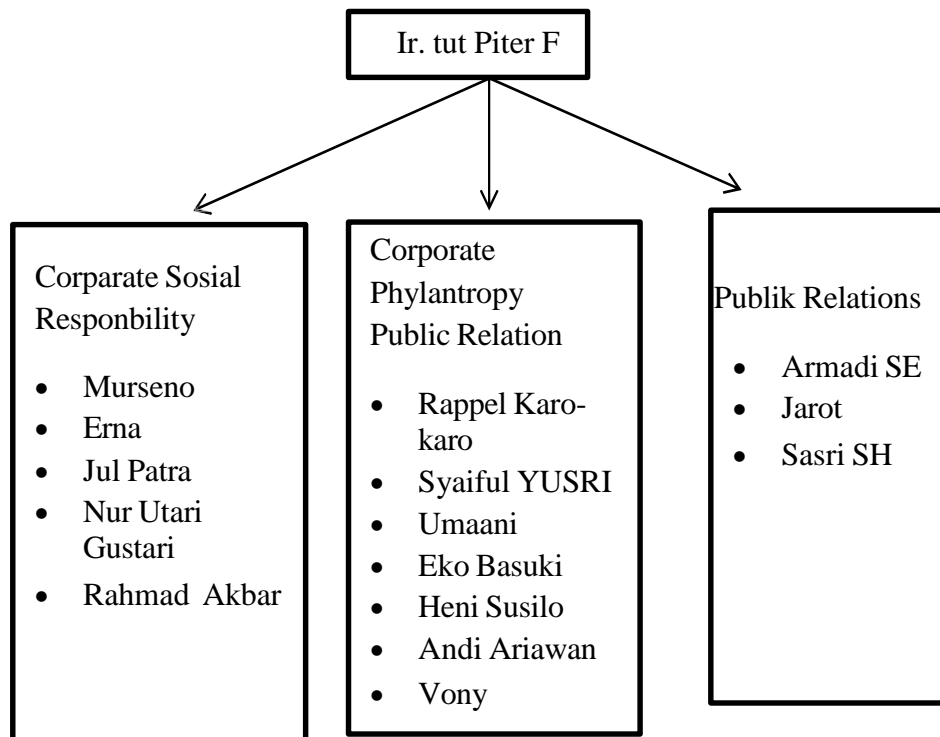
Ir. tut Piter F

Corparate Sosial Responbility

- Murseno
- Erna
- Jul Patra
- Nur Utari Gustari
- Rahmad Akbar

Corporate Phylantropy Public Relation

- Rappel Karo-karo
- Syaiful YUSRI
- Umaani
- Eko Basuki
- Heni Susilo
- Andi Ariawan
- Vony

Publik Relations

- Armadi SE
- Jarot
- Sasri SH